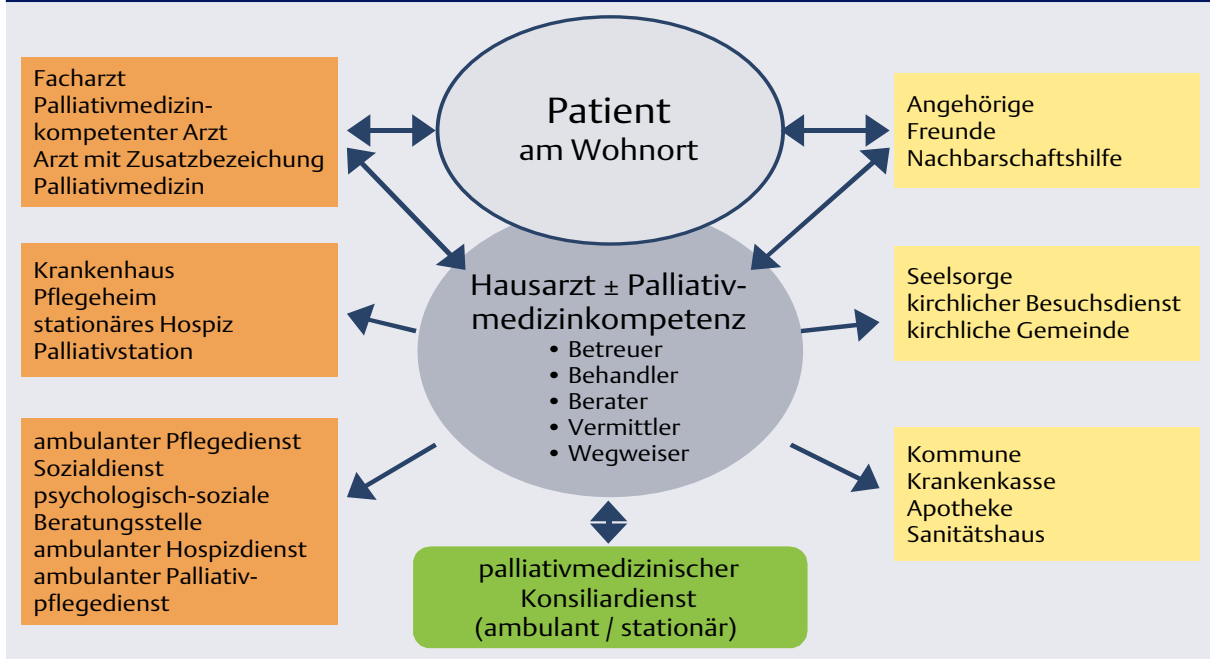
Facharzt
Palliativmedizinkompetenter Arzt
Arzt mit Zusatzbezeichung
Palliativmedizin

Patient
am Wohnort

Angehörige
Freunde
Nachbarschaftshilfe

Krankenhaus
Pflegeheim
stationäres Hospiz
Palliativstation

Hausarzt ± Palliativmedizinkompetenz
• Betreuer
• Behandler
• Berater
• Vermittler
• Wegweiser

Seelsorge
kirchlicher Besuchsdienst
kirchliche Gemeinde

ambulanter Pflegedienst
Sozialdienst
psychologisch-soziale Beratungsstelle
ambulanter Hospizdienst
ambulanter Palliativpflegedienst

Kommune
Krankenkasse
Apotheke
Sanitätshaus

palliativmedizinischer
Konsiliardienst
(ambulant / stationär)